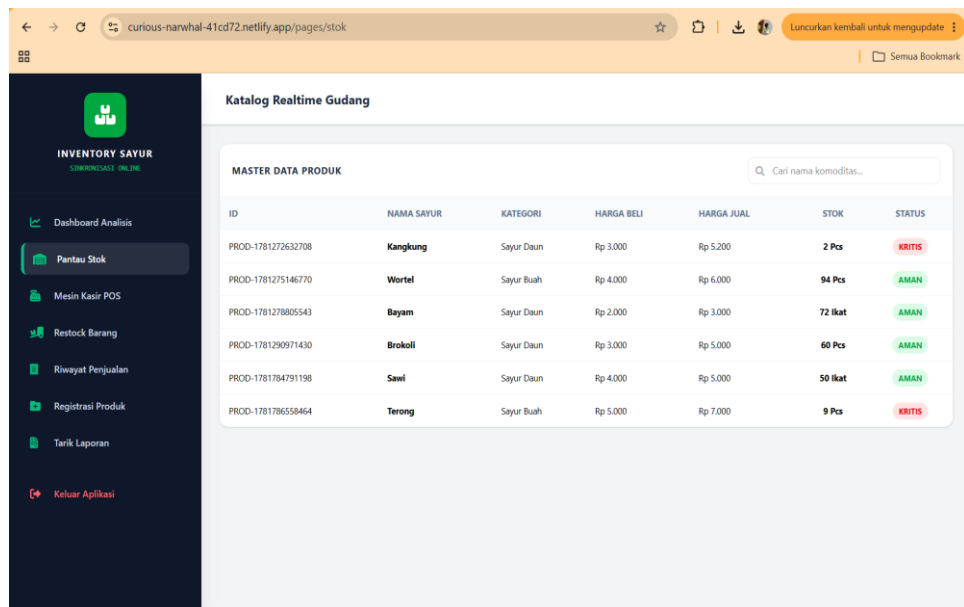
curious-narwhal-41cd72.netlify.app/pages/stok

Luncurkan kembali untuk mengupdate

Semua Bookmark

INVENTORY SAYUR
SINKRONISASI ONLINE

Dashboard Analisis
Pantau Stok
Mesin Kasir POS
Restock Barang
Riwayat Penjualan
Registrasi Produk
Tarik Laporan
Keluar Aplikasi

Katalog Realtime Gudang

MASTER DATA PRODUK

Cari nama komoditas...

| ID | NAMA SAYUR | KATEGORI | HARGA BELI | HARGA JUAL | STOK | STATUS |
|---|---|---|---|---|---|---|
| PROD-1781272632708 | Kangkung | Sayur Daun | Rp 3.000 | Rp 5.200 | 2 Pcs | KRITIS |
| PROD-1781275146770 | Wortel | Sayur Buah | Rp 4.000 | Rp 6.000 | 94 Pcs | AMAN |
| PROD-1781278805543 | Bayam | Sayur Daun | Rp 2.000 | Rp 3.000 | 72 Ikat | AMAN |
| PROD-1781290971430 | Brokoli | Sayur Daun | Rp 3.000 | Rp 5.000 | 60 Pcs | AMAN |
| PROD-1781784791198 | Sawi | Sayur Daun | Rp 4.000 | Rp 5.000 | 50 Ikat | AMAN |
| PROD-1781786558464 | Terong | Sayur Buah | Rp 5.000 | Rp 7.000 | 9 Pcs | KRITIS |